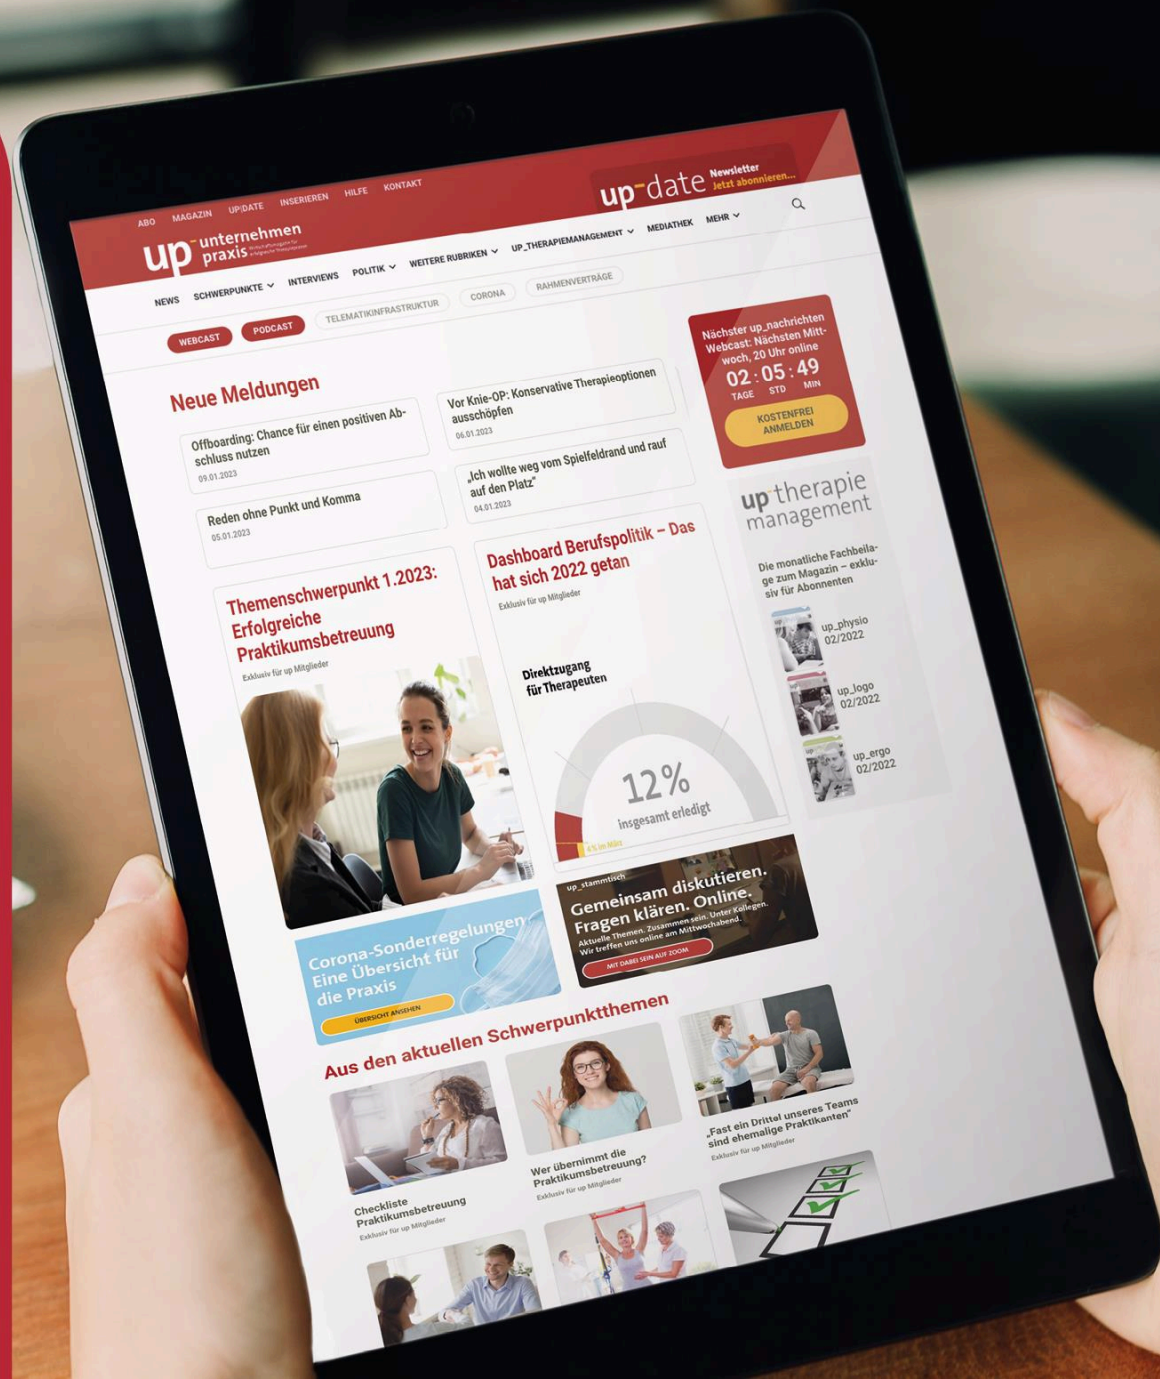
ABO MAGAZIN UP|DATE INSERIEREN HILFE KONTAKT

up-date Newsletter Jetzt abonnieren...

up unternehmen praxis

NEWS SCHWERPUNKTE INTERVIEWS POLITIK WEITERE RUBRIKEN UP_THERAPIEMANAGEMENT MEDIATHEK MEHR

WEBCAST PODCAST TELEMATIKINFRASTRUKTUR CORONA RAHMENVERTRÄGE

Neue Meldungen

Offboarding: Chance für einen positiven Abschluss nutzen
09.01.2023

Vor Knie-OP: Konservative Therapieoptionen ausschöpfen
06.01.2023

Reden ohne Punkt und Komma
05.01.2023

„Ich wollte weg vom Spielfeldrand und rauf auf den Platz"
04.01.2023

Nächster up_nachrichten Webcast: Nächsten Mittwoch, 20 Uhr online
02 : 05 : 49
TAGE STD MIN
KOSTENFREI ANMELDEN

up therapie management
Die monatliche Fachbeilage zum Magazin – exklusiv für Abonnenten
up_physio 02/2022
up_logo 02/2022
up_ergo 02/2022

Themenschwerpunkt 1.2023: Erfolgreiche Praktikumsbetreuung
Exklusiv für up Mitglieder

Dashboard Berufspolitik – Das hat sich 2022 getan
Exklusiv für up Mitglieder

Direktzugang für Therapeuten
12%
insgesamt erledigt

Corona-Sonderregelungen Eine Übersicht für die Praxis
ÜBERSICHT ANSEHEN

up_stammtisch
Gemeinsam diskutieren. Fragen klären. Online.
Aktuelle Themen. Zusammen sein. Unter Kollegen. Wir treffen uns online am Mittwochabend.
MIT DABEI SEIN AUF ZOOM

Aus den aktuellen Schwerpunktthemen

Checkliste Praktikumsbetreuung
Exklusiv für up Mitglieder

Wer übernimmt die Praktikumsbetreuung?
Exklusiv für up Mitglieder

„Fast ein Drittel unseres Teams sind ehemalige Praktikanten"
Exklusiv für up Mitglieder